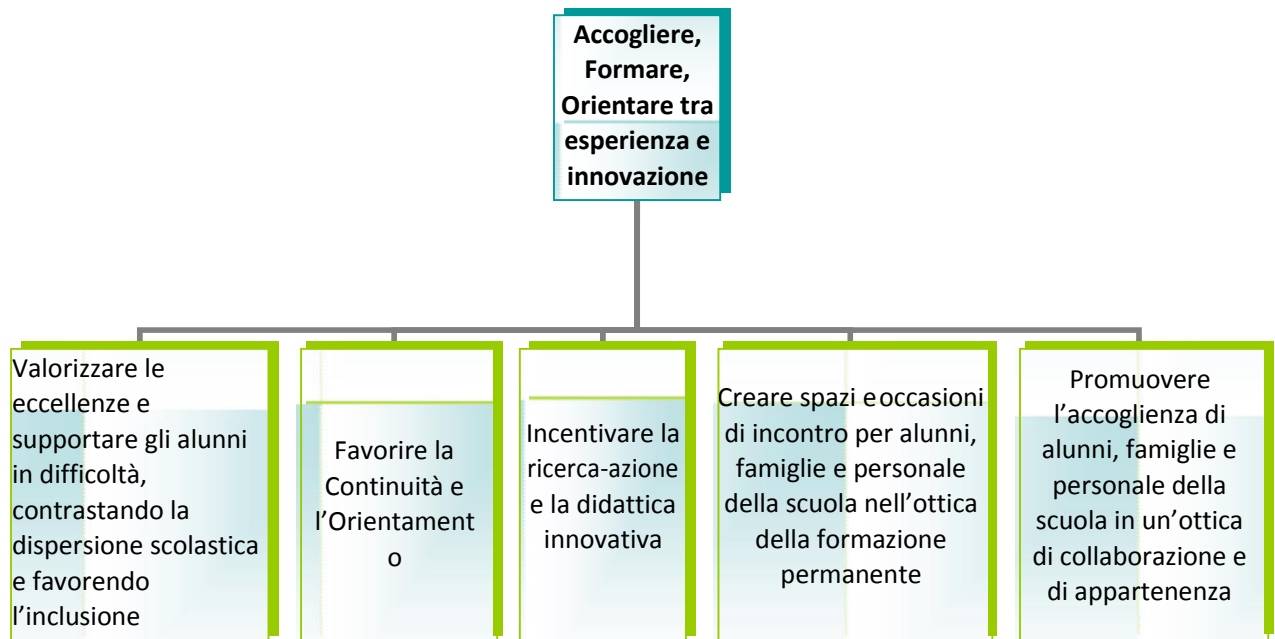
Accogliere, Formare, Orientare tra esperienza e innovazione

Valorizzare le eccellenze e supportare gli alunni in difficoltà, contrastando la dispersione scolastica e favorendo l'inclusione

Favorire la Continuità e l'Orientament o

Incentivare la ricerca-azione e la didattica innovativa

Creare spazi eoccasioni di incontro per alunni, famiglie e personale della scuola nell'ottica della formazione permanente

Promuovere l'accoglienza di alunni, famiglie e personale della scuola in un'ottica di collaborazione e di appartenenza